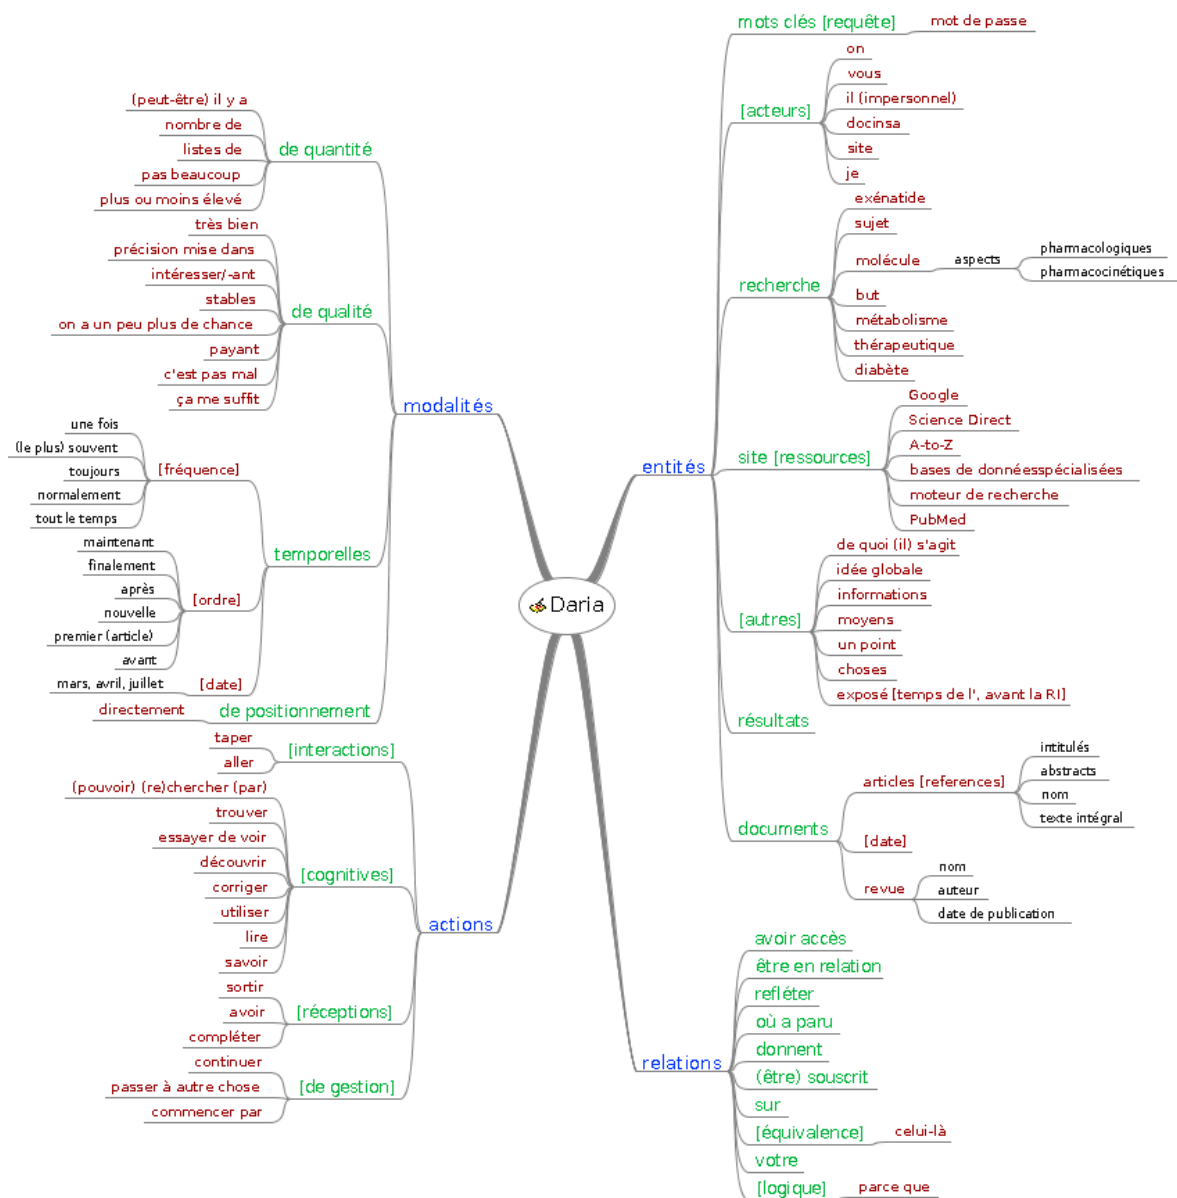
Daria

modalités
de quantité
(peut-être) il y a
nombre de
listes de
pas beaucoup
plus ou moins élevé
de qualité
très bien
précision mise dans
intéresser/-ant
stables
on a un peu plus de chance
payant
c'est pas mal
ça me suffit
temporelles
[fréquence]
une fois
(le plus) souvent
toujours
normalement
tout le temps
[ordre]
maintenant
finalement
après
nouvelle
premier (article)
avant
[date]
mars, avril, juillet
de positionnement
directement

actions
[interactions]
taper
aller
[cognitives]
(pouvoir) (re)chercher (par)
trouver
essayer de voir
découvrir
corriger
utiliser
lire
savoir
[réceptions]
sortir
avoir
compléter
[de gestion]
continuer
passer à autre chose
commencer par

entités
mots clés [requête]
mot de passe
[acteurs]
on
vous
il (impersonnel)
docinsa
site
je
recherche
exénatide
sujet
molécule
aspects
pharmacologiques
pharmacocinétiques
but
métabolisme
thérapeutique
diabète
site [ressources]
Google
Science Direct
A-to-Z
bases de donnéesspécialisées
moteur de recherche
PubMed
[autres]
de quoi (il) s'agit
idée globale
informations
moyens
un point
choses
exposé [temps de l', avant la RI]
résultats
documents
articles [references]
intitulés
abstracts
nom
texte intégral
[date]
revue
nom
auteur
date de publication

relations
avoir accès
être en relation
refléter
où a paru
donnent
(être) souscrit
sur
[équivalence]
celui-là
votre
[logique]
parce que